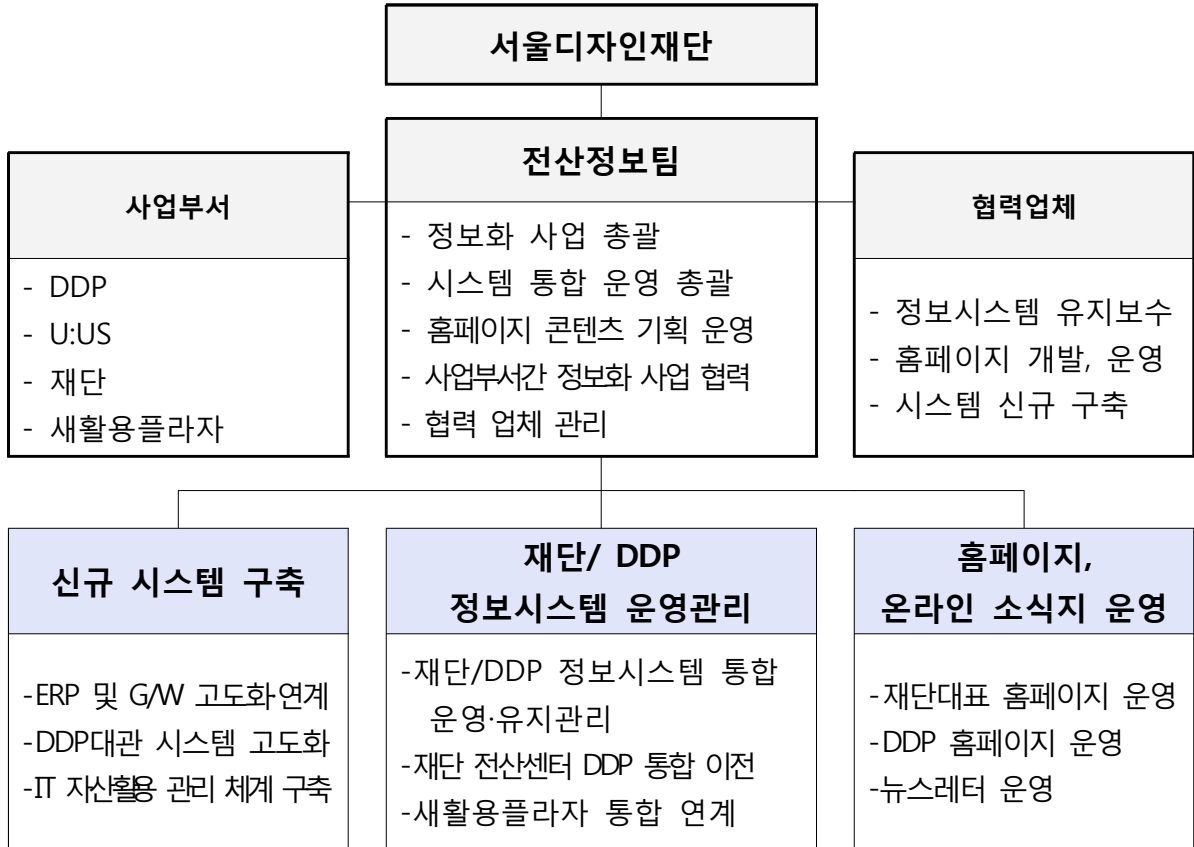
서울디자인재단

전산정보팀

- 정보화 사업 총괄
- 시스템 통합 운영 총괄
- 홈페이지 콘텐츠 기획 운영
- 사업부서간 정보화 사업 협력
- 협력 업체 관리

사업부서

- DDP
- U:US
- 재단
- 새활용플라자

협력업체

- 정보시스템 유지보수
- 홈페이지 개발, 운영
- 시스템 신규 구축

신규 시스템 구축

-ERP 및 G/W 고도화연계
-DDP대관 시스템 고도화
-IT 자산활용 관리 체계 구축

재단/ DDP 정보시스템 운영관리

-재단/DDP 정보시스템 통합 운영·유지관리
-재단 전산센터 DDP 통합 이전
-새활용플라자 통합 연계

홈페이지, 온라인 소식지 운영

-재단대표 홈페이지 운영
-DDP 홈페이지 운영
-뉴스레터 운영